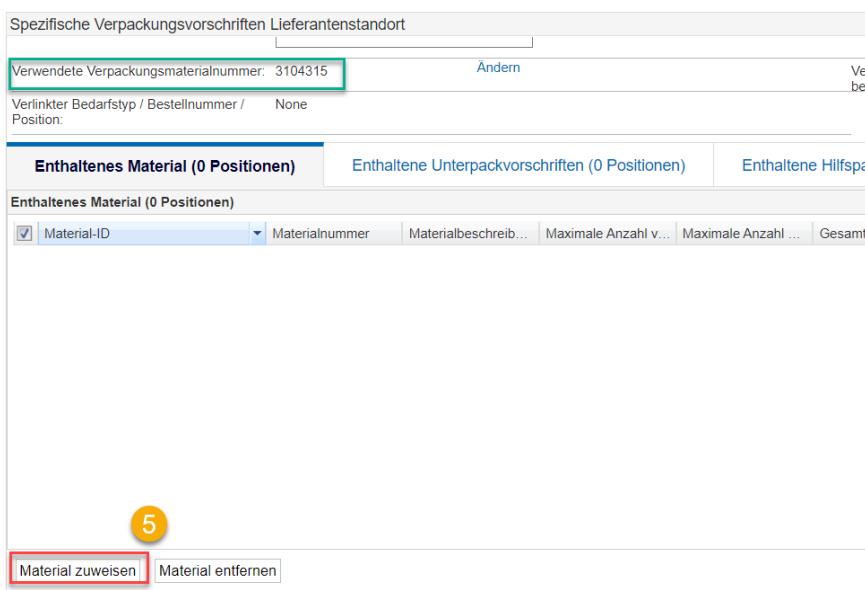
Spezifische Verpackungsvorschriften Lieferantenstandort

Verwendete Verpackungsmaterialnummer: 3104315

Ändern

Ve
be

Verlinkter Bedarfstyp / Bestellnummer / Position: None

Enthaltenes Material (0 Positionen) | Enthaltene Unterpackvorschriften (0 Positionen) | Enthaltene Hilfspa

Enthaltenes Material (0 Positionen)

| Material-ID | Materialnummer | Materialbeschreib... | Maximale Anzahl v... | Maximale Anzahl ... | Gesamt |
|---|---|---|---|---|---|

5

Material zuweisen | Material entfernen